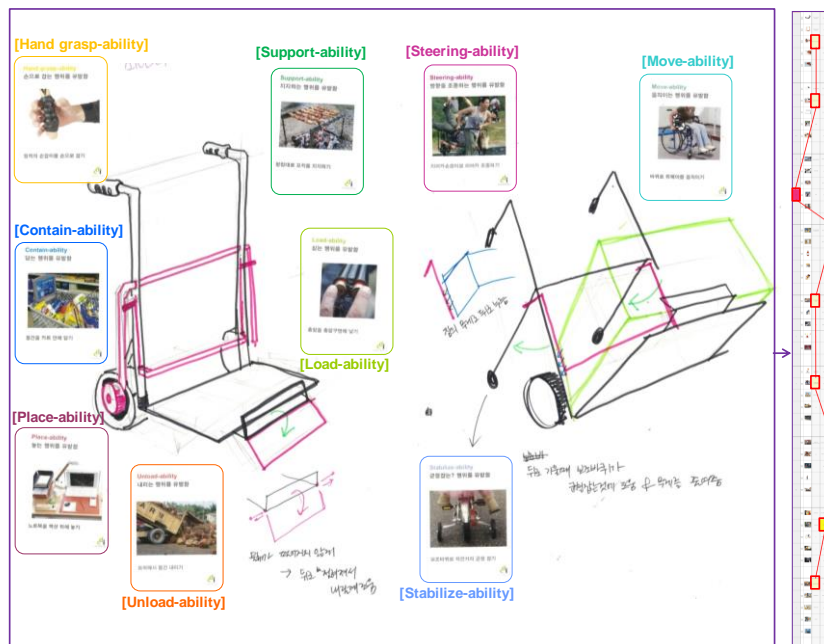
[Hand grasp-ability]

Hand grasp-ability
손으로 잡는 행위를 유발함

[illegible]

[Support-ability]

Support-ability
지지하는 행위를 유발함

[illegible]

[Steering-ability]

Steering-ability
방향을 조종하는 행위를 유발함

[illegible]

[Move-ability]

Move-ability
움직이는 행위를 유발함

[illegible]

[Contain-ability]

Contain-ability
담는 행위를 유발함

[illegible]

Load-ability
싣는 행위를 유발함

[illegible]

[Load-ability]

[Place-ability]

Place-ability
놓는 행위를 유발함

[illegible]

Unload-ability
내리는 행위를 유발함

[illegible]

[Unload-ability]

Stabilize-ability
균형잡는? 행위를 유발함

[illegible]

[Stabilize-ability]

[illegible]

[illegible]

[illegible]